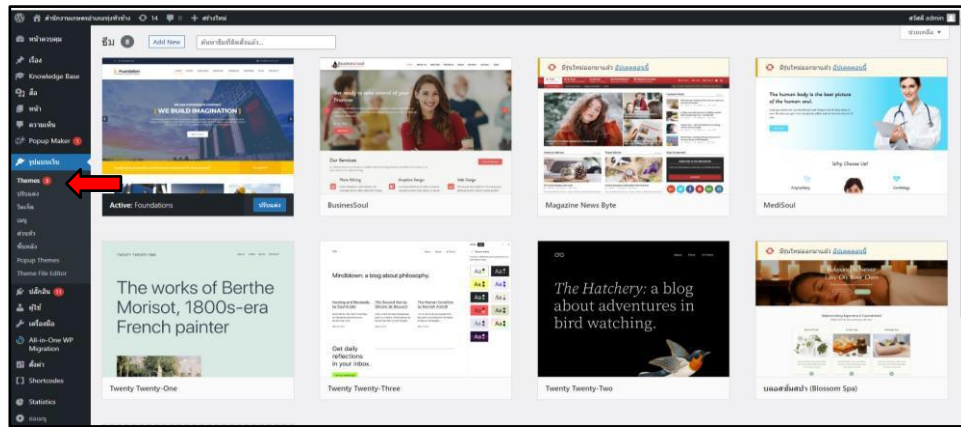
สำนักงานเกษตรอำเภอ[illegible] 14 0 + สร้างใหม่
สวัสดี admin

หน้าควบคุม
เรื่อง
Knowledge Base
สื่อ
หน้า
ความเห็น
Popup Maker 1
รูปแบบเว็บ
Themes 3
ปรับแต่ง
วิดเจ็ต
เมนู
ส่วนหัว
พื้นหลัง
Popup Themes
Theme File Editor
ปลั๊กอิน 11
ผู้ใช้
เครื่องมือ
All-in-One WP Migration
ตั้งค่า
Shortcodes
Statistics
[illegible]

ธีม 8 Add New ค้นหาธีมที่ติดตั้งแล้ว...
ช่วยเหลือ ▼

Foundation
WE BUILD IMAGINATION
Active: Foundations
ปรับแต่ง

BusinessSoul
Our Services
BusinessSoul

มีรุ่นใหม่ออกมาแล้ว อัปเดตเลยนี้
Magazine News Byte

มีรุ่นใหม่ออกมาแล้ว อัปเดตเลยนี้
The human body is the best picture of the human soul.
Why Choose Us!
MediSoul

TWENTY TWENTY-ONE
The works of Berthe Morisot, 1800s-era French painter
Twenty Twenty-One

Mindblown: a blog about philosophy.
Get daily reflections in your inbox.
Twenty Twenty-Three

The Hatchery: a blog about adventures in bird watching.
Twenty Twenty-Two

มีรุ่นใหม่ออกมาแล้ว อัปเดตเลยนี้
บลอสซั่มสปา (Blossom Spa)